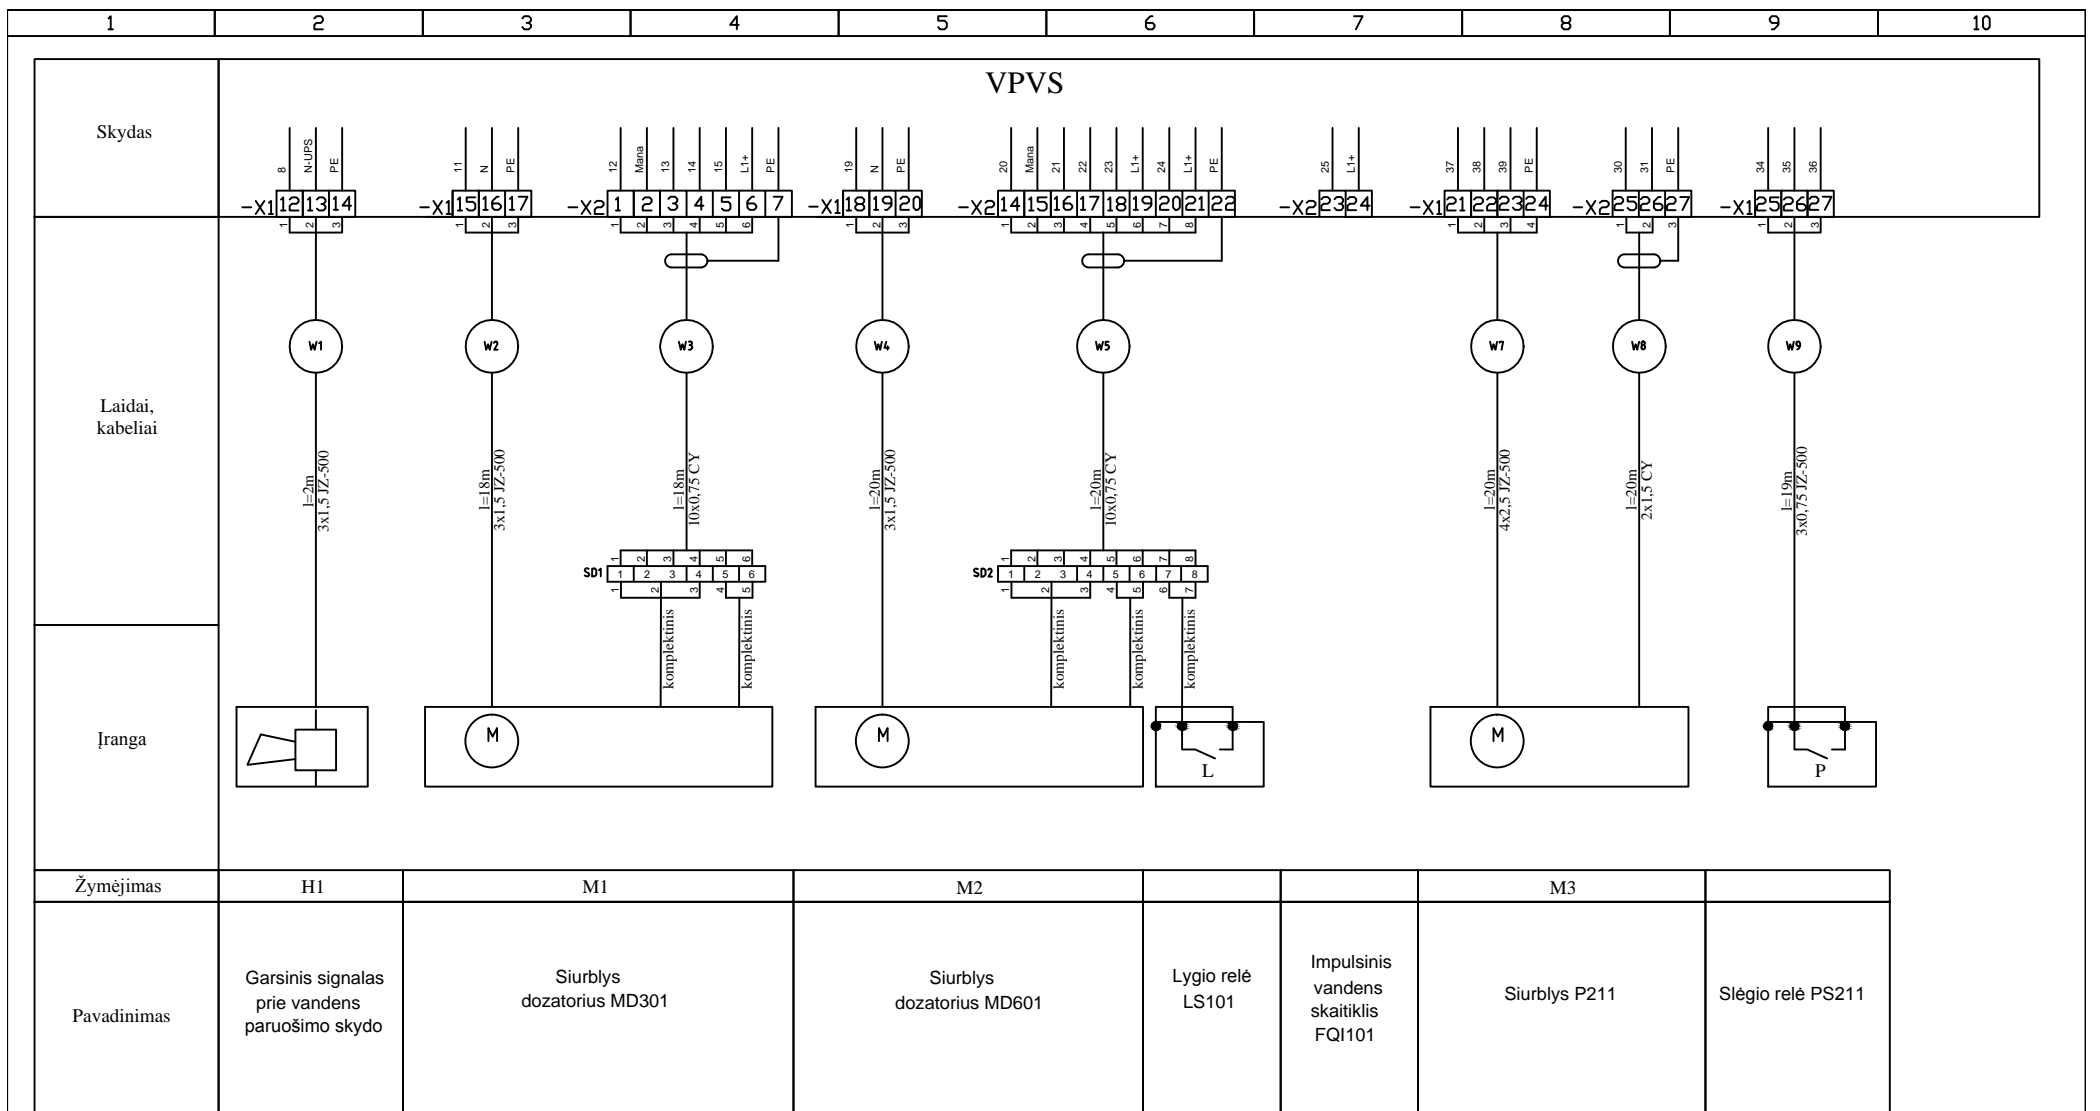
1 2 3 4 5 6 7 8 9 10

VPVS

Skydas

8 N-UPS PE
-X1 12 13 14
1 2 3

11 N PE
-X1 15 16 17
1 2 3

12 Mana 13 14 15 L1+ PE
-X2 1 2 3 4 5 6 7
1 2 3 4 5 6

19 N PE
-X1 18 19 20
1 2 3

20 Mana 21 22 23 L1+ 24 L1+ PE
-X2 14 15 16 17 18 19 20 21 22
1 2 3 4 5 6 7 8

25 L1+
-X2 23 24

37 38 39 PE
-X1 21 22 23 24
1 2 3 4

30 31 PE
-X2 25 26 27
1 2 3

34 35 36
-X1 25 26 27
1 2 3

Laidai, kabeliai

W1 l=2m 3x1,5 JZ-500
W2 l=18m 3x1,5 JZ-500
W3 l=18m 10x0,75 CY
W4 l=20m 3x1,5 JZ-500
W5 l=20m 10x0,75 CY
W7 l=20m 4x2,5 JZ-500
W8 l=20m 2x1,5 CY
W9 l=19m 3x0,75 JZ-500

SD1 1 2 3 4 5 6
SD2 1 2 3 4 5 6 7 8

komplektinis komplektinis komplektinis komplektinis komplektinis

Įranga

M M L M P

| Žymėjimas | H1 | M1 | M2 | | | M3 | |
|---|---|---|---|---|---|---|---|
| Pavadinimas | Garsinis signalas prie vandens paruošimo skydo | Siurblys dozatorius MD301 | Siurblys dozatorius MD601 | Lygio relė LS101 | Impulsinis vandens skaitiklis FQI101 | Siurblys P211 | Slėgio relė PS211 |